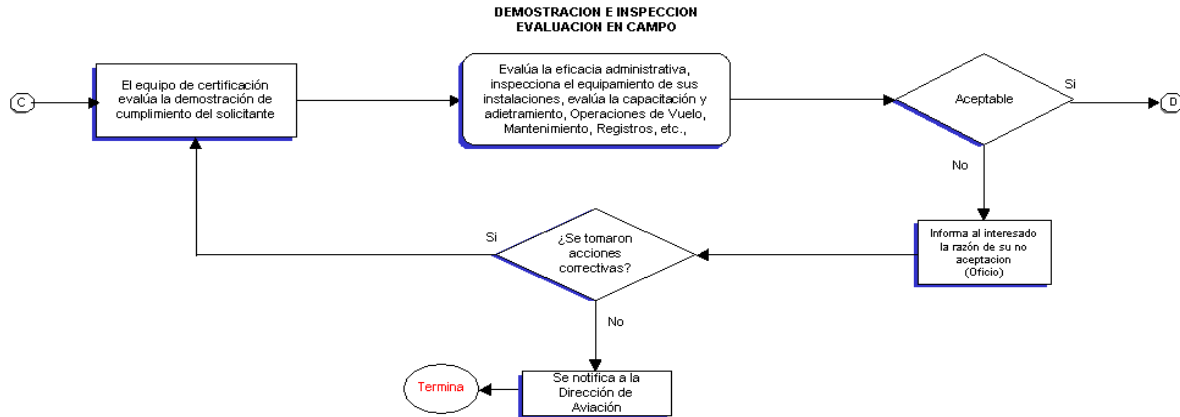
DEMOSTRACION E INSPECCION
EVALUACION EN CAMPO

C

El equipo de certificación evalúa la demostración de cumplimiento del solicitante

Evalúa la eficacia administrativa, inspecciona el equipamiento de sus instalaciones, evalúa la capacitación y adietramiento, Operaciones de Vuelo, Mantenimiento, Registros, etc.,

Aceptable

Si

D

No

Informa al interesado la razón de su no aceptacion (Oficio)

¿Se tomaron acciones correctivas?

Si

No

Se notifica a la Dirección de Aviación

Termina